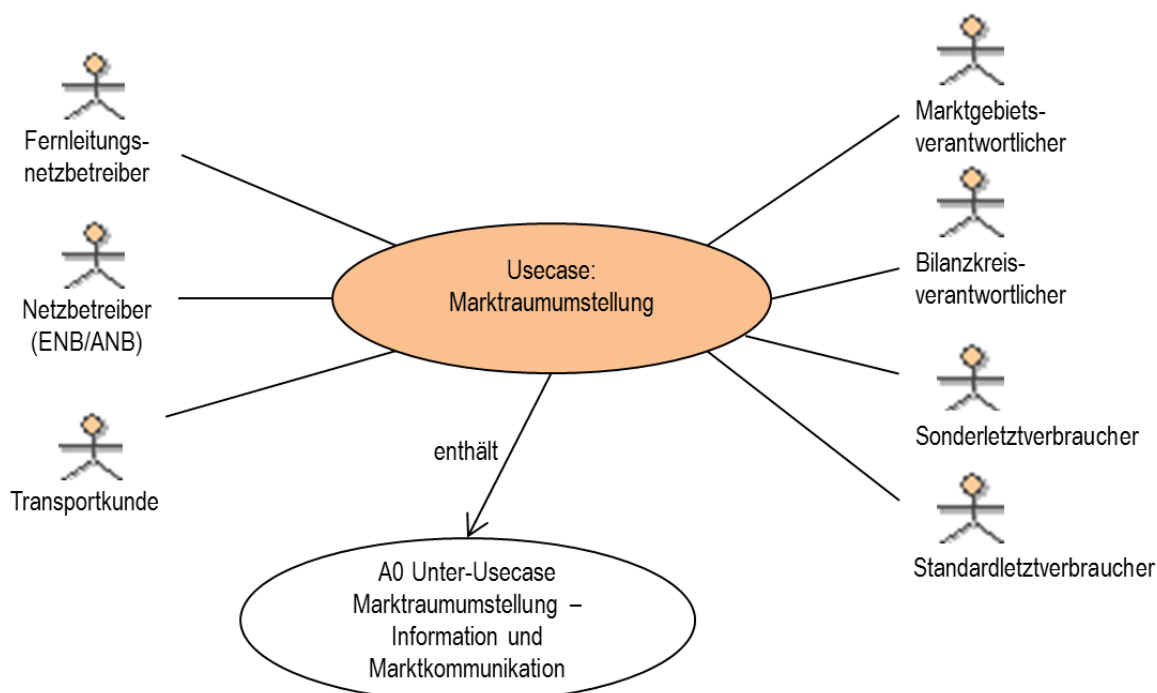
Fernleitungsnetzbetreiber

Netzbetreiber (ENB/ANB)

Transportkunde

Usecase: Marktraumumstellung

enthält

A0 Unter-Usecase Marktraumumstellung – Information und Marktkommunikation

Marktgebietsverantwortlicher

Bilanzkreisverantwortlicher

Sonderletztverbraucher

Standardletztverbraucher